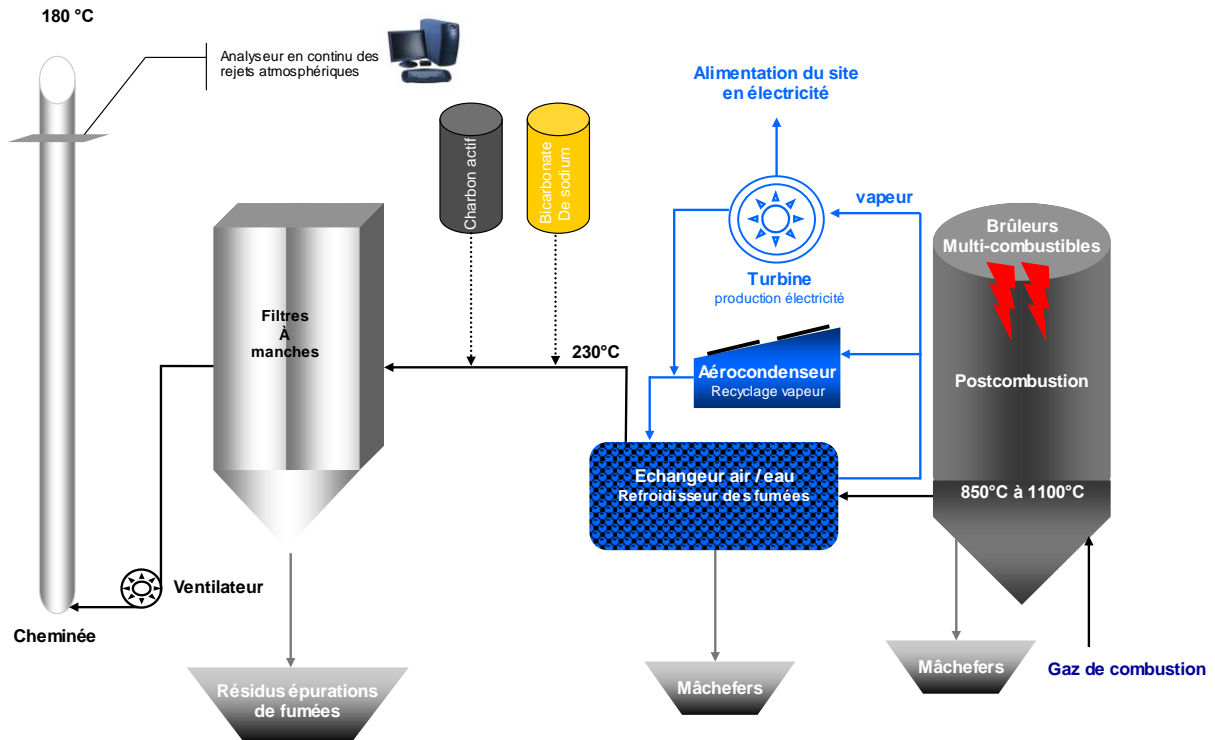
180 °C

Analyseur en continu des rejets atmosphériques

Alimentation du site en électricité

Charbon actif

Bicarbonate De sodium

vapeur

Brûleurs Multi-combustibles

Turbine
production électricité

Filtres À manches

230°C

Aérocondenseur
Recyclage vapeur

Postcombustion

Echangeur air / eau
Refroidisseur de s fumées

850°C à 1100°C

Ventilateur

Cheminée

Mâchefers

Mâchefers

Gaz de combustion

Résidus épurations de fumées